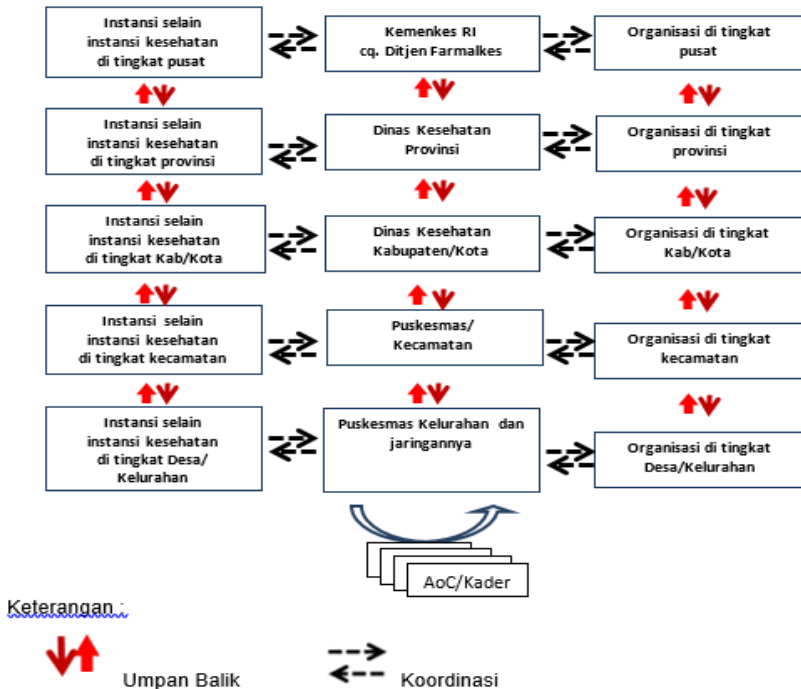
Instansi selain instansi kesehatan di tingkat pusat

Kemenkes RI cq. Ditjen Farmalkes

Organisasi di tingkat pusat

Instansi selain instansi kesehatan di tingkat provinsi

Dinas Kesehatan Provinsi

Organisasi di tingkat provinsi

Instansi selain instansi kesehatan di tingkat Kab/Kota

Dinas Kesehatan Kabupaten/Kota

Organisasi di tingkat Kab/Kota

Instansi selain instansi kesehatan di tingkat kecamatan

Puskesmas/ Kecamatan

Organisasi di tingkat kecamatan

Instansi selain instansi kesehatan di tingkat Desa/ Kelurahan

Puskesmas Kelurahan dan jaringannya

Organisasi di tingkat Desa/Kelurahan

AoC/Kader

Keterangan :

Umpan Balik

Koordinasi